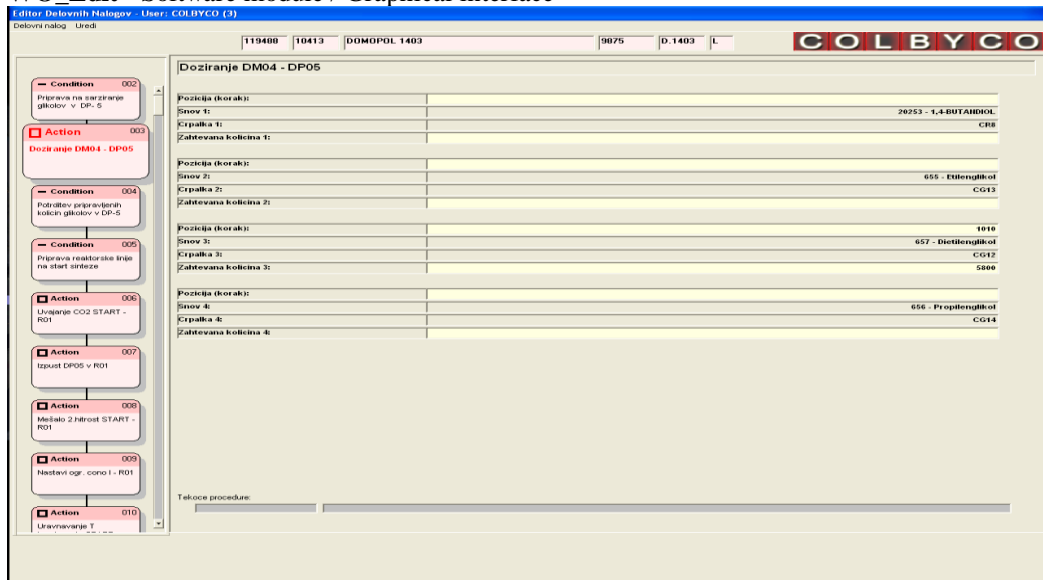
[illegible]

Editor Delovnih Nalogov - User: COLBYCO (3)

Delovni nalog Uredi

119488 10413 DOMOPOL 1403 9875 D.1403 L

COLBYCO

— Condition 002
Priprava na sarziranje glikolov v DP- 5

Action 003
Doziranje DM04 - DP05

— Condition 004
Potrditev pripravljenih kolicin glikolov v DP-5

— Condition 005
Priprava reaktorske linije na start sinteze

Action 006
Uvajanje CO2 START - R01

Action 007
Izpust DP05 v R01

Action 008
Mešalo 2.hitrost START - R01

Action 009
Nastavi ogr. cono I - R01

Action 010
Uravnavanje T

Doziranje DM04 - DP05

| | |
|---|---|
| Pozicija (korak): | |
| Snov 1: | 20253 - 1,4-BUTANDIOL |
| Crpalka 1: | CR8 |
| Zahtevana kolicina 1: | |

| | |
|---|---|
| Pozicija (korak): | |
| Snov 2: | 655 - Etilenglikol |
| Crpalka 2: | CG13 |
| Zahtevana kolicina 2: | |

| | |
|---|---|
| Pozicija (korak): | 1010 |
| Snov 3: | 657 - Dietilenglikol |
| Crpalka 3: | CG12 |
| Zahtevana kolicina 3: | 5800 |

| | |
|---|---|
| Pozicija (korak): | |
| Snov 4: | 656 - Propilenglikol |
| Crpalka 4: | CG14 |
| Zahtevana kolicina 4: | |

Tekoce procedure: